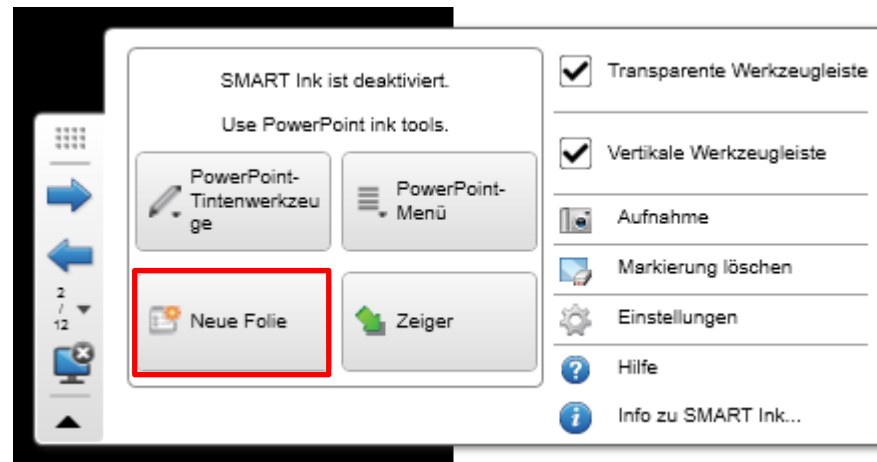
SMART Ink ist deaktiviert.

Use PowerPoint ink tools.

PowerPoint-Tintenwerkzeuge

PowerPoint-Menü

Neue Folie

Zeiger

2 / 12

Transparente Werkzeugleiste

Vertikale Werkzeugleiste

Aufnahme

Markierung löschen

Einstellungen

Hilfe

Info zu SMART Ink...